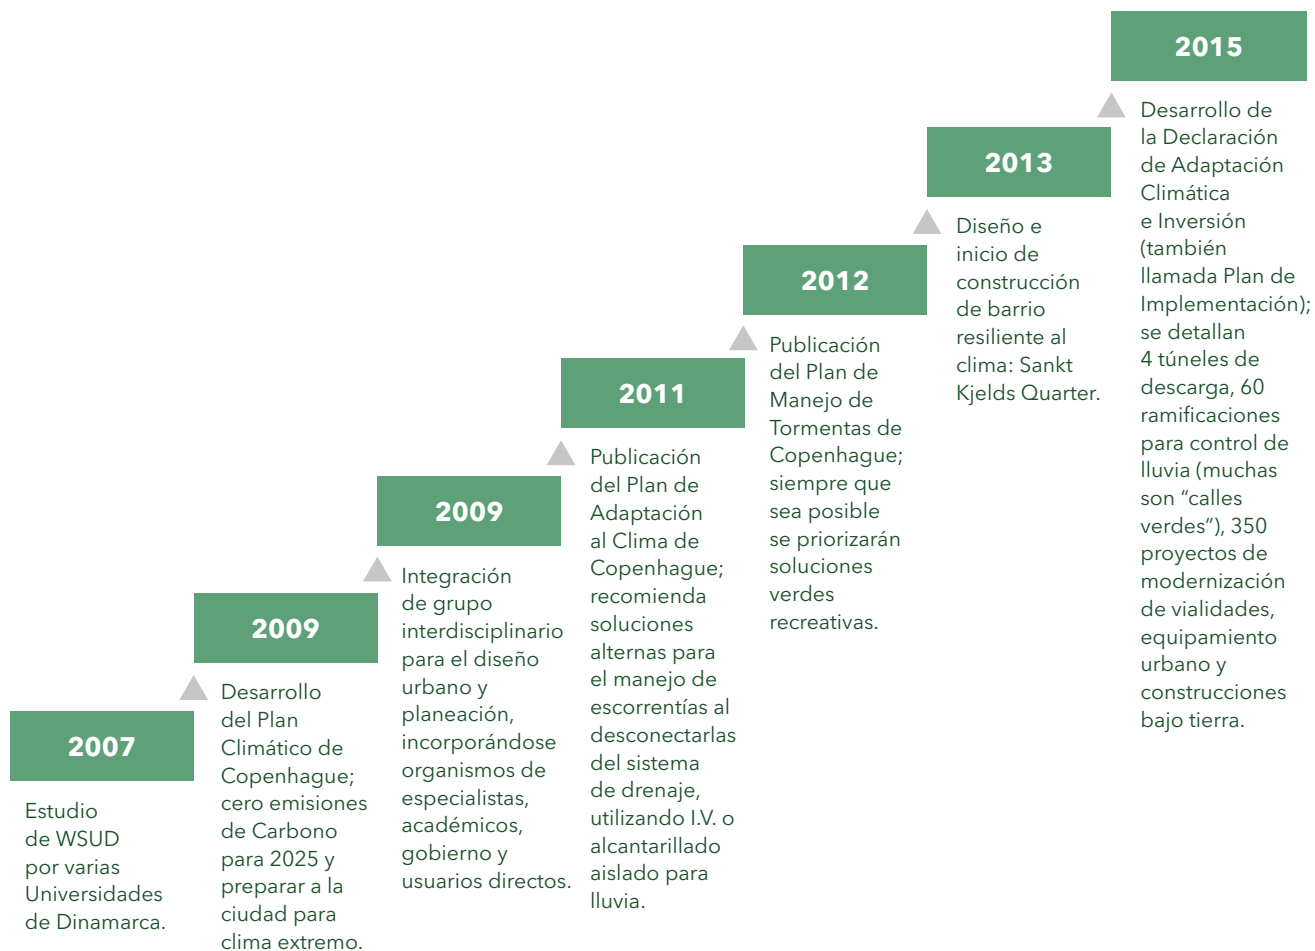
2007

Estudio de WSUD por varias Universidades de Dinamarca.

2009

Desarrollo del Plan Climático de Copenhague; cero emisiones de Carbono para 2025 y preparar a la ciudad para clima extremo.

2009

Integración de grupo interdisciplinario para el diseño urbano y planeación, incorporándose organismos de especialistas, académicos, gobierno y usuarios directos.

2011

Publicación del Plan de Adaptación al Clima de Copenhague; recomienda soluciones alternas para el manejo de escorrentías al desconectarlas del sistema de drenaje, utilizando I.V. o alcantarillado aislado para lluvia.

2012

Publicación del Plan de Manejo de Tormentas de Copenhague; siempre que sea posible se priorizarán soluciones verdes recreativas.

2013

Diseño e inicio de construcción de barrio resiliente al clima: Sankt Kjelds Quarter.

2015

Desarrollo de la Declaración de Adaptación Climática e Inversión (también llamada Plan de Implementación); se detallan 4 túneles de descarga, 60 ramificaciones para control de lluvia (muchas son “calles verdes”), 350 proyectos de modernización de vialidades, equipamiento urbano y construcciones bajo tierra.